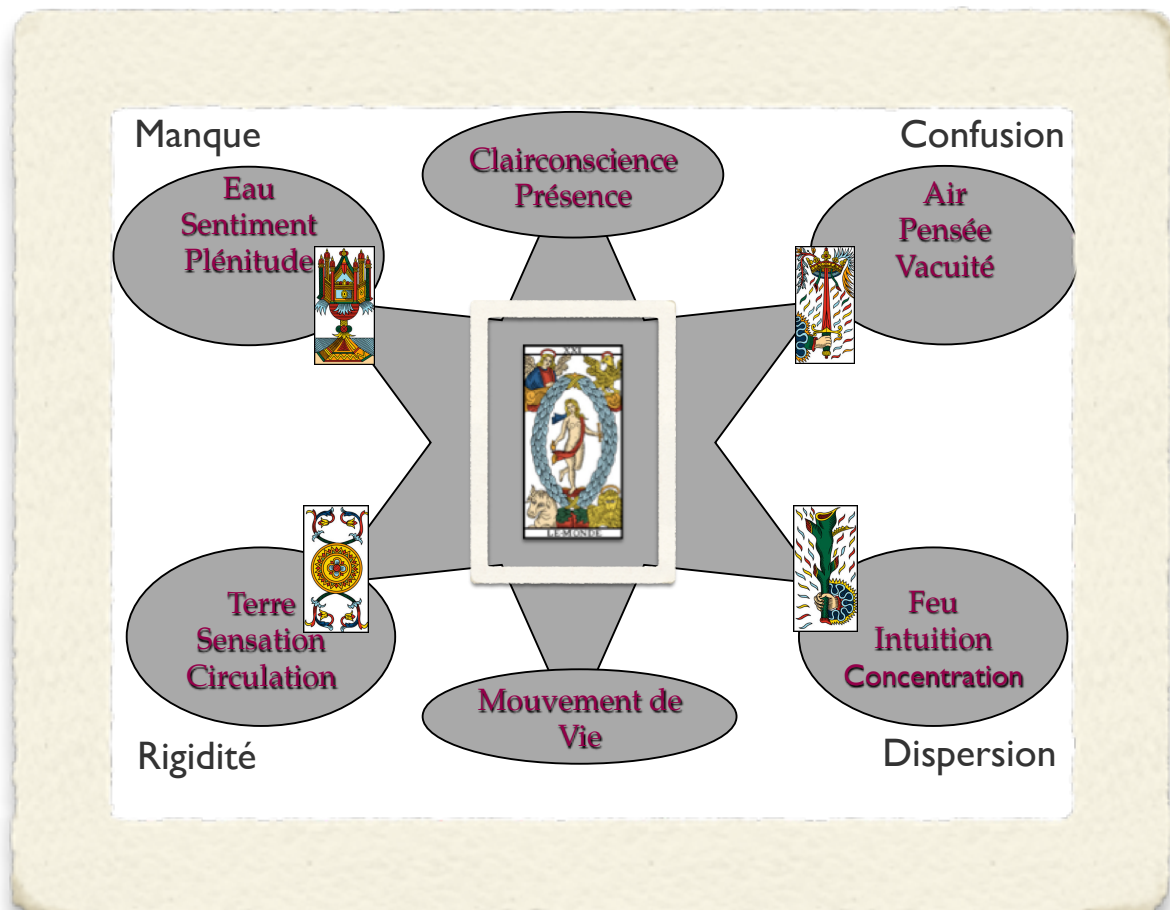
Manque

Clairconscience
Présence

Confusion

Eau
Sentiment
Plénitude

Air
Pensée
Vacuité

XXI
LE MONDE

Terre
Sensation
Circulation

Feu
Intuition
Concentration

Mouvement de
Vie

Rigidité

Dispersion